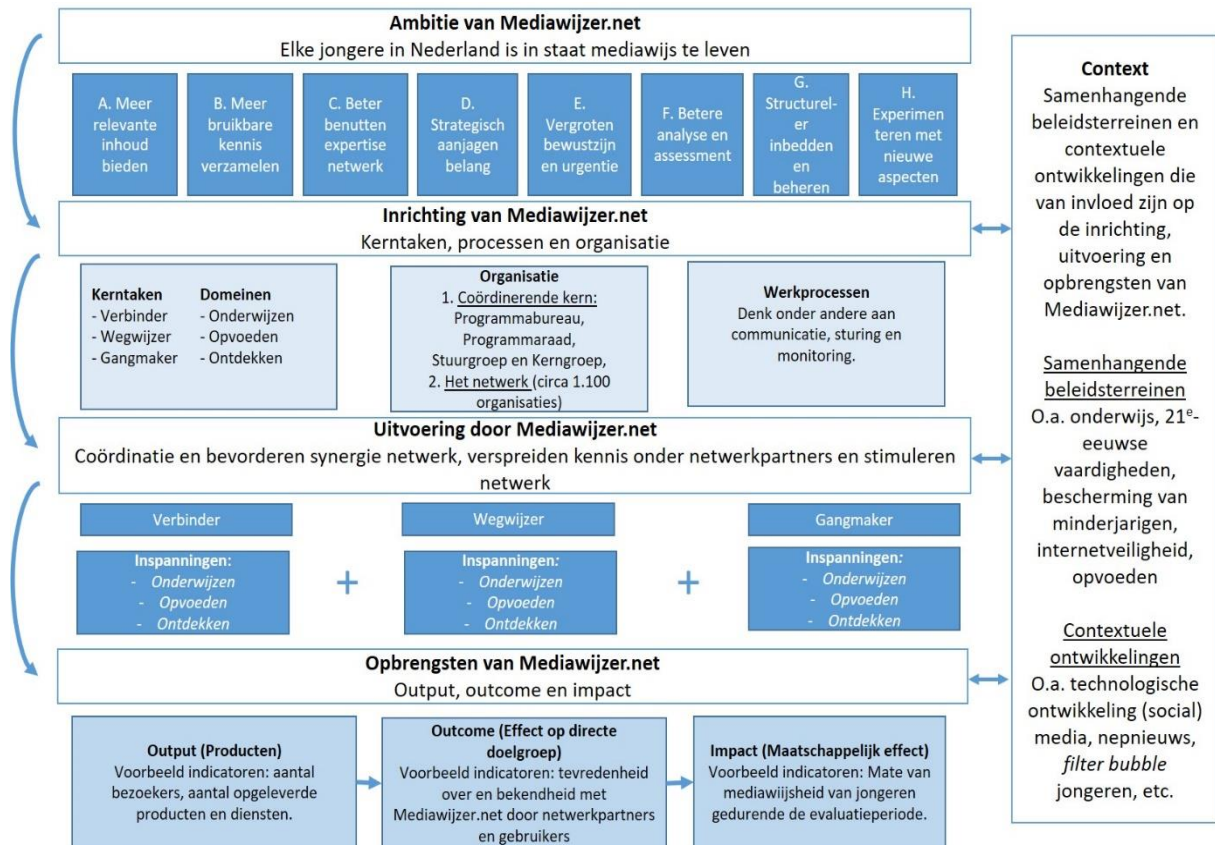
**Ambitie van Mediawijzer.net**
Elke jongere in Nederland is in staat mediawijs te leven

A. Meer relevante inhoud bieden

B. Meer bruikbare kennis verzamelen

C. Beter benutten expertise netwerk

D. Strategisch aanjagen belang

E. Vergroten bewustzijn en urgentie

F. Betere analyse en assessment

G. Structureler inbedden en beheren

H. Experimenteren met nieuwe aspecten

**Inrichting van Mediawijzer.net**
Kerntaken, processen en organisatie

**Kerntaken**
- Verbinder
- Wegwijzer
- Gangmaker

**Domeinen**
- Onderwijzen
- Opvoeden
- Ontdekken

**Organisatie**
1. Coördinerende kern: Programmabureau, Programmaraad, Stuurgroep en Kerngroep,
2. Het netwerk (circa 1.100 organisaties)

**Werkprocessen**
Denk onder andere aan communicatie, sturing en monitoring.

**Uitvoering door Mediawijzer.net**
Coördinatie en bevorderen synergie netwerk, verspreiden kennis onder netwerkpartners en stimuleren netwerk

Verbinder

**Inspanningen:**
- *Onderwijzen*
- *Opvoeden*
- *Ontdekken*

+

Wegwijzer

**Inspanningen:**
- *Onderwijzen*
- *Opvoeden*
- *Ontdekken*

+

Gangmaker

**Inspanningen:**
- *Onderwijzen*
- *Opvoeden*
- *Ontdekken*

**Opbrengsten van Mediawijzer.net**
Output, outcome en impact

**Output (Producten)**
Voorbeeld indicatoren: aantal bezoekers, aantal opgeleverde producten en diensten.

**Outcome (Effect op directe doelgroep)**
Voorbeeld indicatoren: tevredenheid over en bekendheid met Mediawijzer.net door netwerkpartners en gebruikers

**Impact (Maatschappelijk effect)**
Voorbeeld indicatoren: Mate van mediawijsheid van jongeren gedurende de evaluatieperiode.

**Context**
Samenhangende beleidsterreinen en contextuele ontwikkelingen die van invloed zijn op de inrichting, uitvoering en opbrengsten van Mediawijzer.net.

Samenhangende beleidsterreinen
O.a. onderwijs, 21$^{e}$-eeuwse vaardigheden, bescherming van minderjarigen, internetveiligheid, opvoeden

Contextuele ontwikkelingen
O.a. technologische ontwikkeling (social) media, nepnieuws, *filter bubble* jongeren, etc.